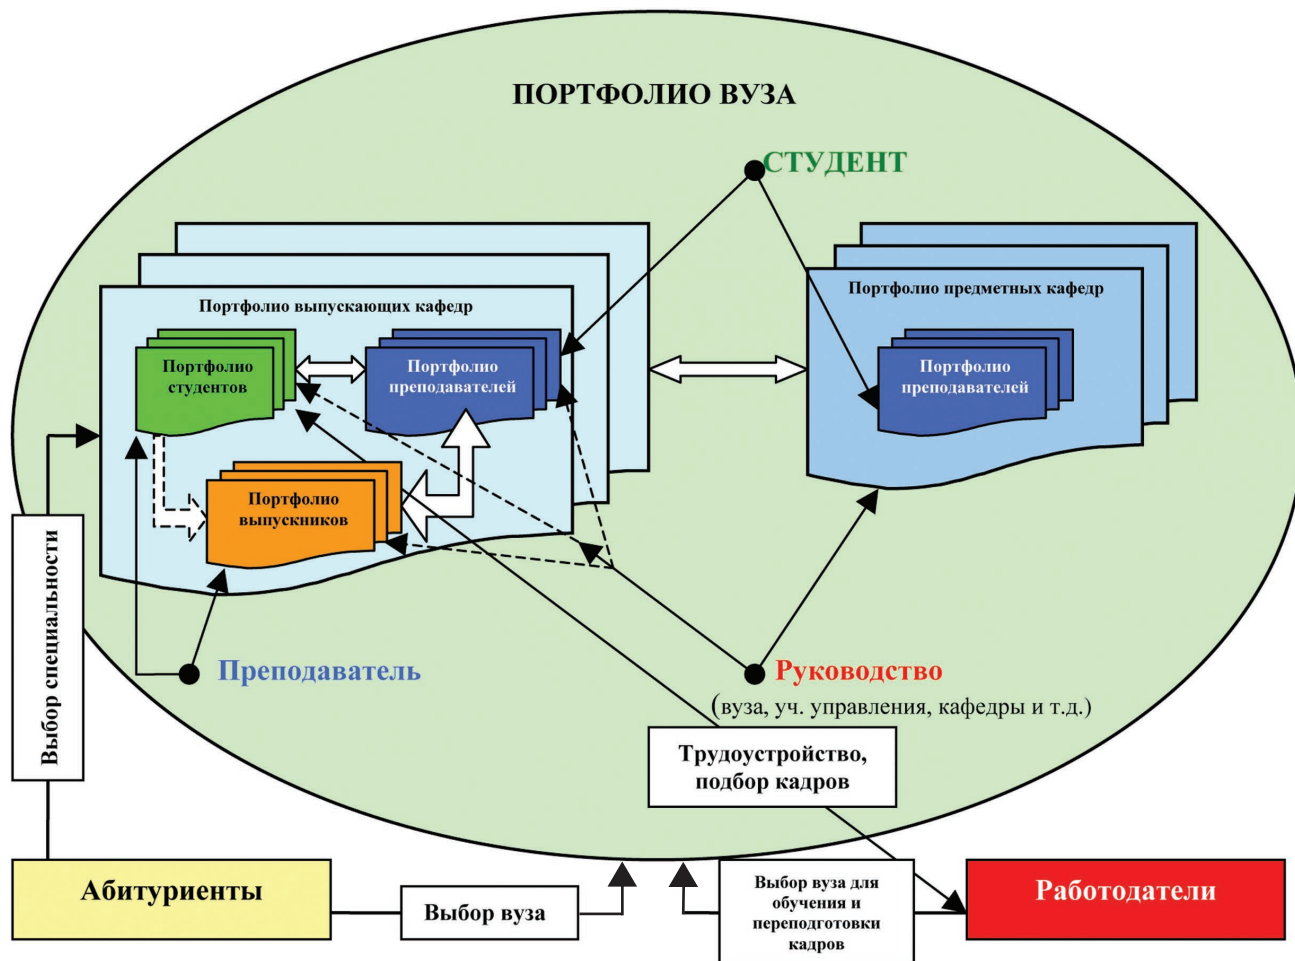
ПОРТФОЛИО ВУЗА

СТУДЕНТ

Портфолио выпускающих кафедр

Портфолио студентов

Портфолио преподавателей

Портфолио выпускников

Портфолио предметных кафедр

Портфолио преподавателей

Преподаватель

Руководство
(вуза, уч. управления, кафедры и т.д.)

Выбор специальности

Трудоустройство, подбор кадров

Абитуриенты

Выбор вуза

Выбор вуза для обучения и переподготовки кадров

Работодатели